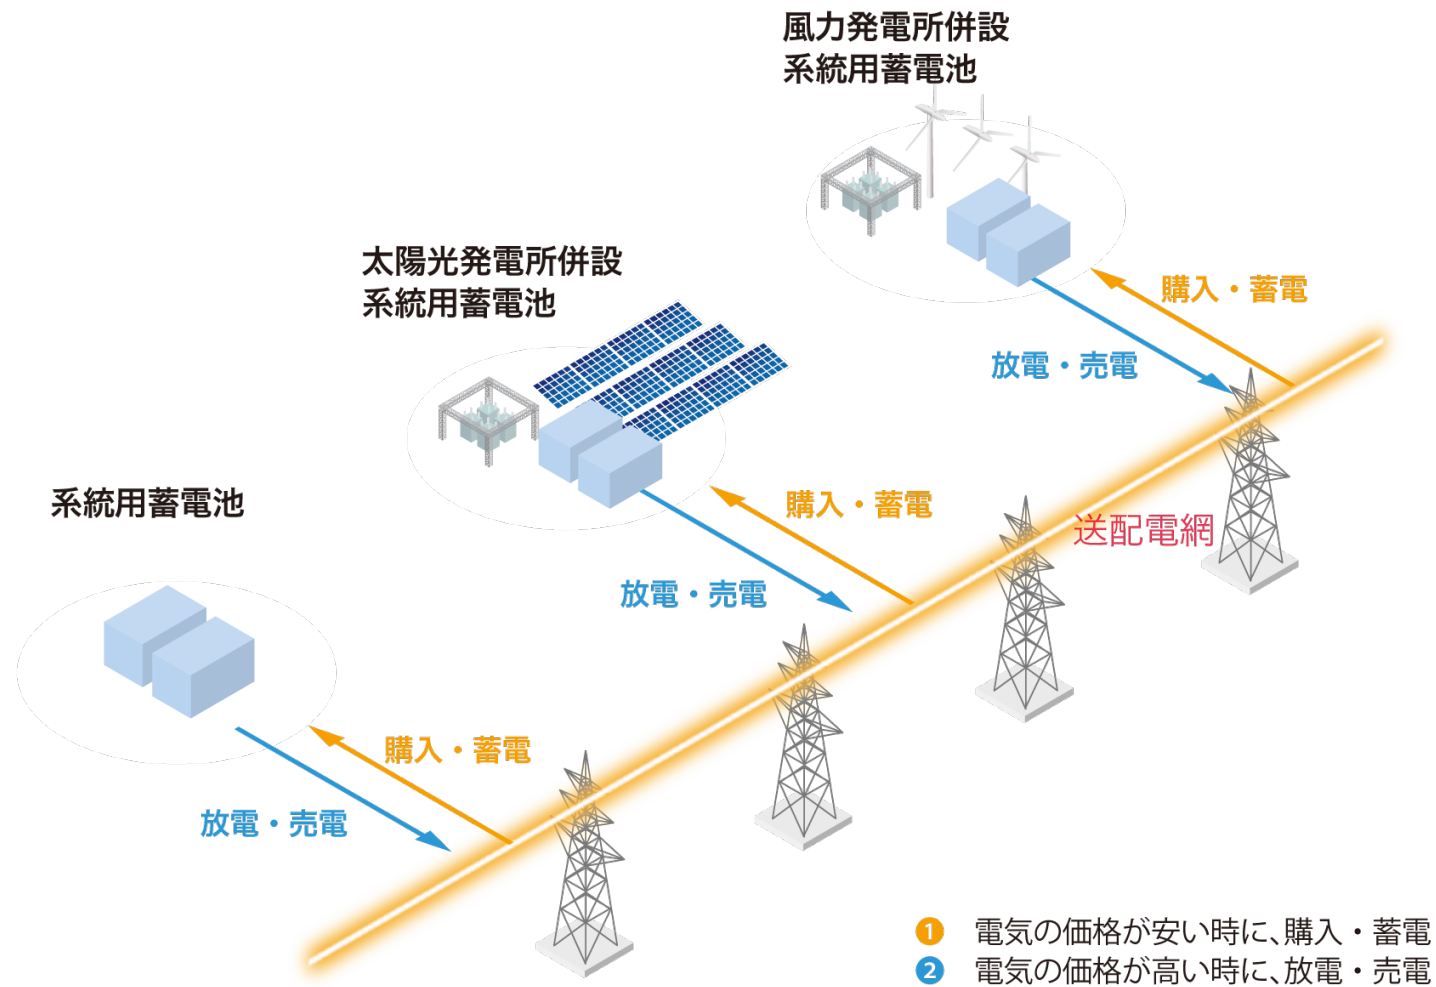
風力発電所併設
系統用蓄電池

太陽光発電所併設
系統用蓄電池

購入・蓄電

放電・売電

購入・蓄電

送配電網

系統用蓄電池

放電・売電

購入・蓄電

放電・売電

1 電気の価格が安い時に、購入・蓄電
2 電気の価格が高い時に、放電・売電